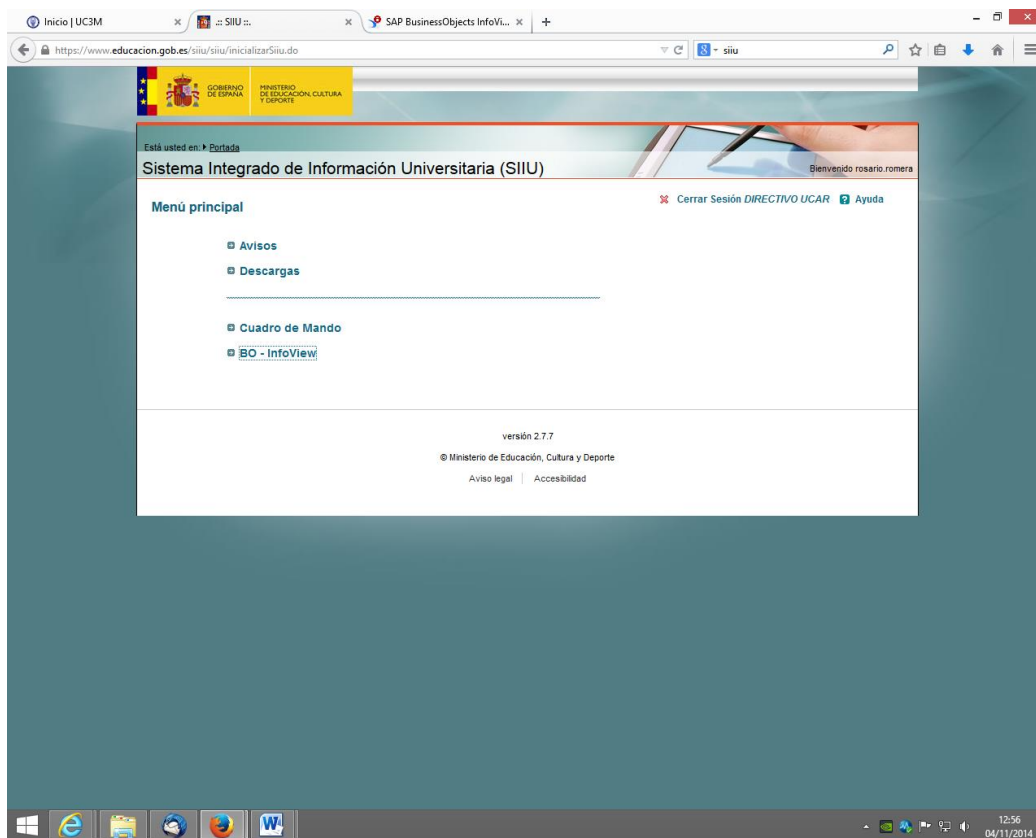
Inicio | UC3M ×
.:: SIIU ::. ×
SAP BusinessObjects InfoVi... ×
+

https://www.educacion.gob.es/siiu/siiu/inicializarSiiu.do

siiu

GOBIERNO DE ESPAÑA
MINISTERIO DE EDUCACIÓN, CULTURA Y DEPORTE

Está usted en: Portada

Sistema Integrado de Información Universitaria (SIIU)

Bienvenido rosario.romera

Menú principal

Cerrar Sesión DIRECTIVO UCAR
Ayuda

Avisos

Descargas

Cuadro de Mando

BO - InfoView

versión 2.7.7

© Ministerio de Educación, Cultura y Deporte

Aviso legal | Accesibilidad

12:56
04/11/2014